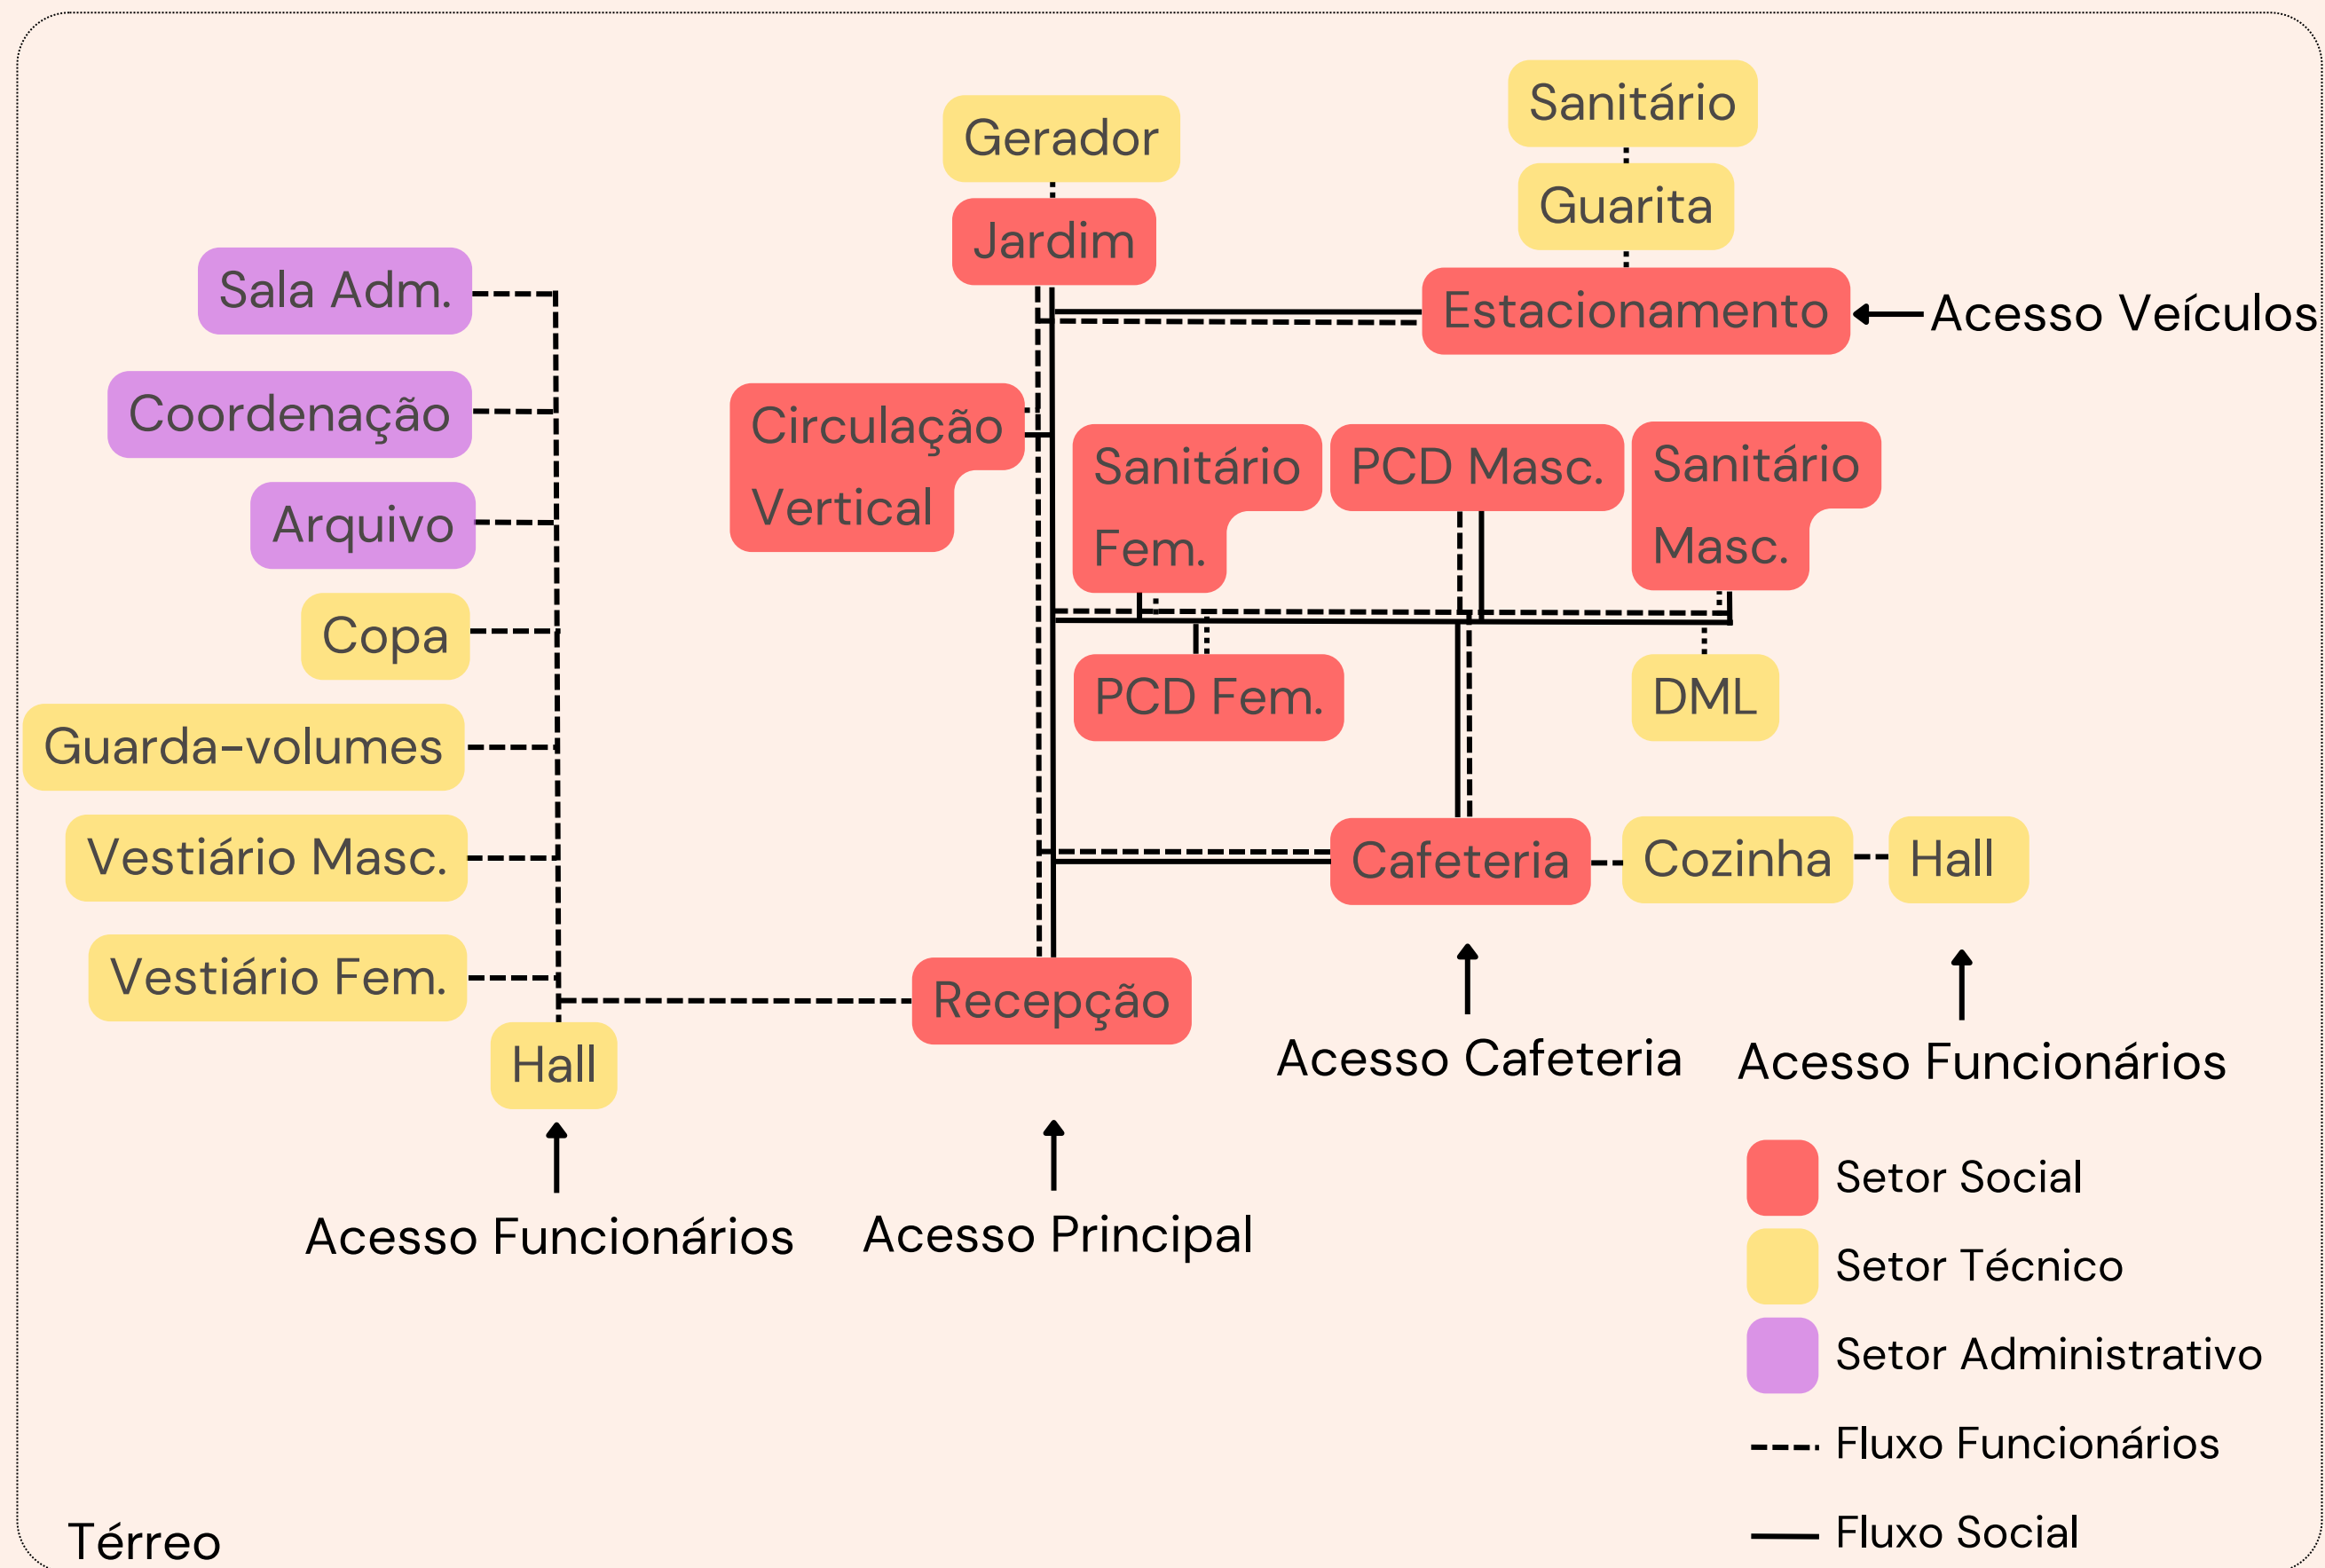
Gerador

Jardim

Sanitário

Guarita

Estacionamento

Acesso Veículos

Sala Adm.

Coordenação

Arquivo

Copa

Guarda-volumes

Vestiário Masc.

Vestiário Fem.

Hall

Circulação Vertical

Sanitário Fem.

PCD Masc.

Sanitário Masc.

PCD Fem.

DML

Cafeteria

Cozinha

Hall

Recepção

Acesso Cafeteria

Acesso Funcionários

Acesso Funcionários

Acesso Principal

Setor Social

Setor Técnico

Setor Administrativo

Fluxo Funcionários

Fluxo Social

Térreo